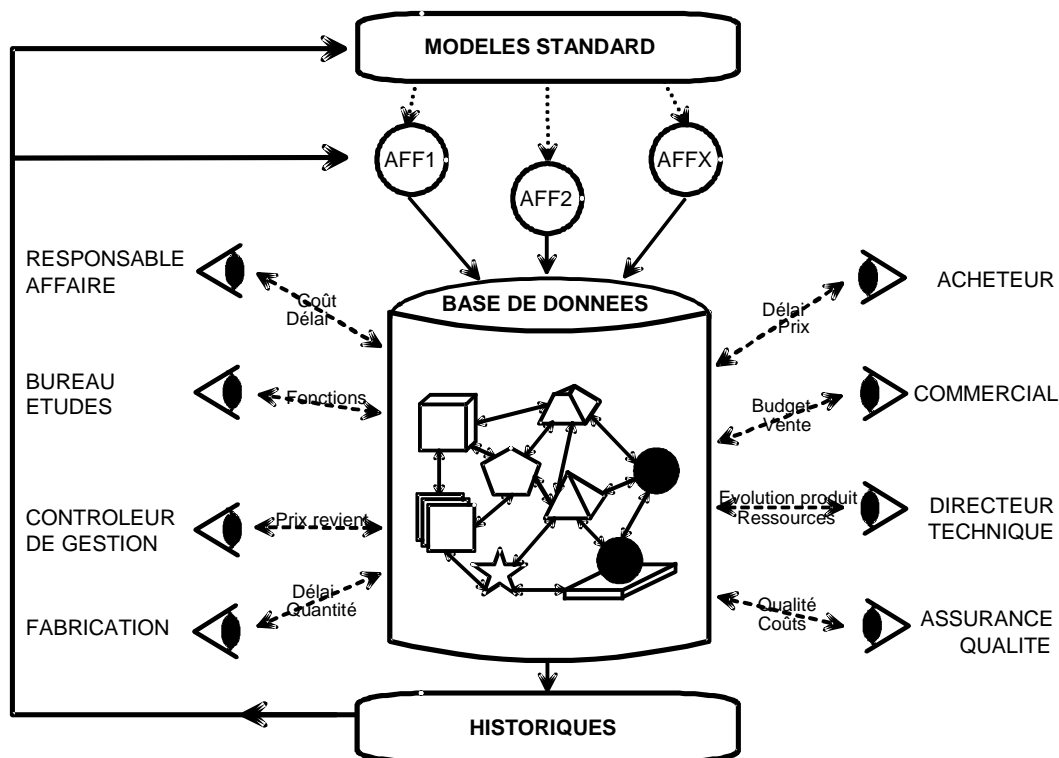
MODELES STANDARD

AFF1

AFF2

AFFX

RESPONSABLE AFFAIRE

Coût Délai

BASE DE DONNEES

Délai Prix

ACHETEUR

BUREAU ETUDES

Fonctions

Budget Vente

COMMERCIAL

CONTROLEUR DE GESTION

Prix revient

Evolution produit Ressources

DIRECTEUR TECHNIQUE

FABRICATION

Délai Quantité

Qualité Coûts

ASSURANCE QUALITE

HISTORIQUES